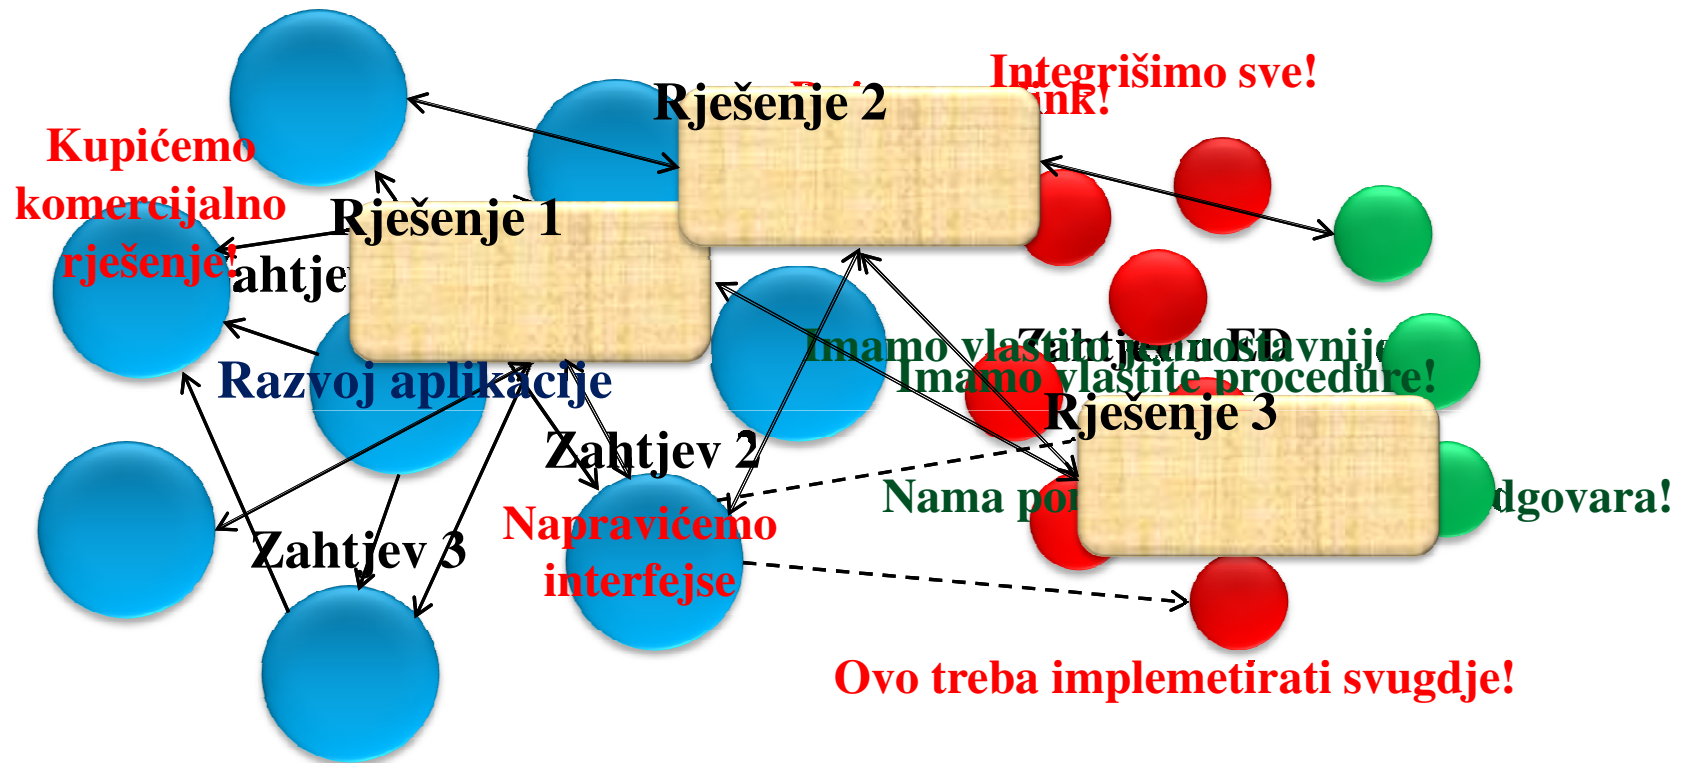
Integrišimo sve!

Rješenje 2

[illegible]ink!

Kupićemo komercijalno rješenje!

Rješenje 1

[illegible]ahtje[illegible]

Razvoj aplikacije

Imamo vlast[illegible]ahtjev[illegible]ostavnij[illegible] FD

Imamo vlastite procedure!

Rješenje 3

Zahtjev 2

Nama po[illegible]dgovara!

Zahtjev 3

Napravićemo interfejse

Ovo treba implemetirati svugdje!